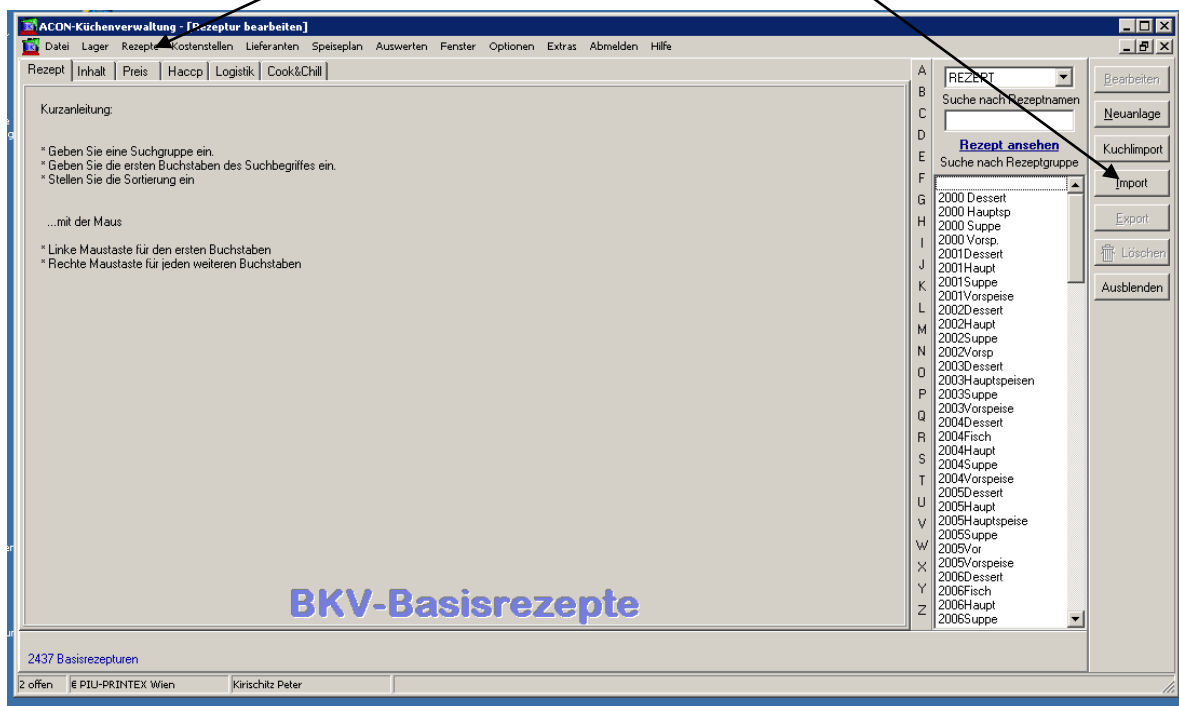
ACON-Küchenverwaltung - [Rezeptur bearbeiten]

Datei Lager Rezepte Kostenstellen Lieferanten Speiseplan Auswerten Fenster Optionen Extras Abmelden Hilfe

Rezept | Inhalt | Preis | Haccp | Logistik | Cook&Chill

Kurzanleitung:

* Geben Sie eine Suchgruppe ein.
* Geben Sie die ersten Buchstaben des Suchbegriffes ein.
* Stellen Sie die Sortierung ein

...mit der Maus

* Linke Maustaste für den ersten Buchstaben
* Rechte Maustaste für jeden weiteren Buchstaben

BKV-Basisrezepte

A B C D E F G H I J K L M N O P Q R S T U V W X Y Z

REZEPT

Suche nach Rezeptnamen

Rezept ansehen

Suche nach Rezeptgruppe

2000 Dessert
2000 Hauptsp
2000 Suppe
2000 Vorsp.
2001Dessert
2001Haupt
2001Suppe
2001Vorspeise
2002Dessert
2002Haupt
2002Suppe
2002Vorsp
2003Dessert
2003Hauptspeisen
2003Suppe
2003Vorspeise
2004Dessert
2004Fisch
2004Haupt
2004Suppe
2004Vorspeise
2005Dessert
2005Haupt
2005Hauptspeise
2005Suppe
2005Vor
2005Vorspeise
2006Dessert
2006Fisch
2006Haupt
2006Suppe

Bearbeiten
Neuanlage
Kuchlimport
Import
Export
Löschen
Ausblenden

2437 Basisrezepturen

2 offen | € PIU-PRINTEX Wien | Kirischitz Peter